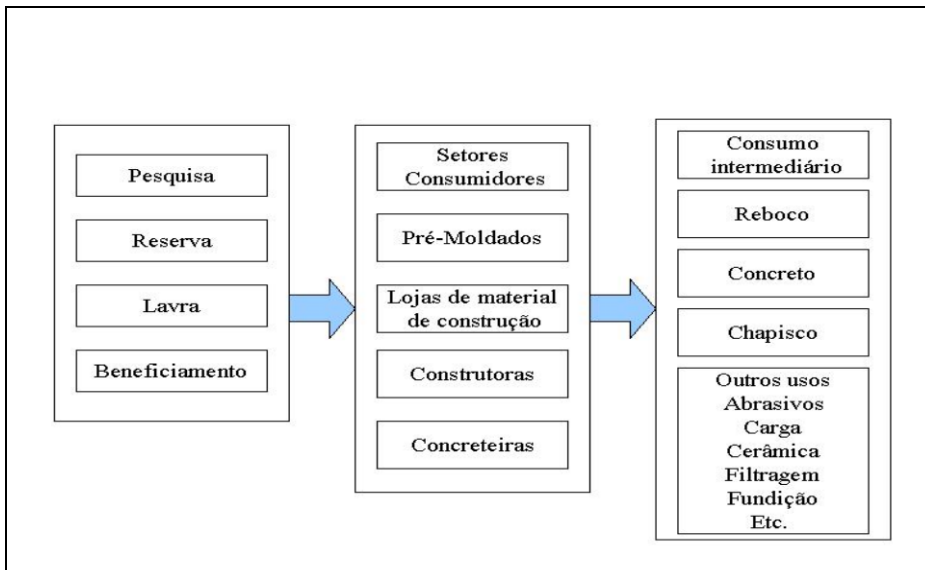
Pesquisa

Reserva

Lavra

Beneficiamento

Setores Consumidores

Pré-Moldados

Lojas de material de construção

Construtoras

Concreteiras

Consumo intermediário

Reboco

Concreto

Chapisco

Outros usos
Abrasivos
Carga
Cerâmica
Filtragem
Fundição
Etc.